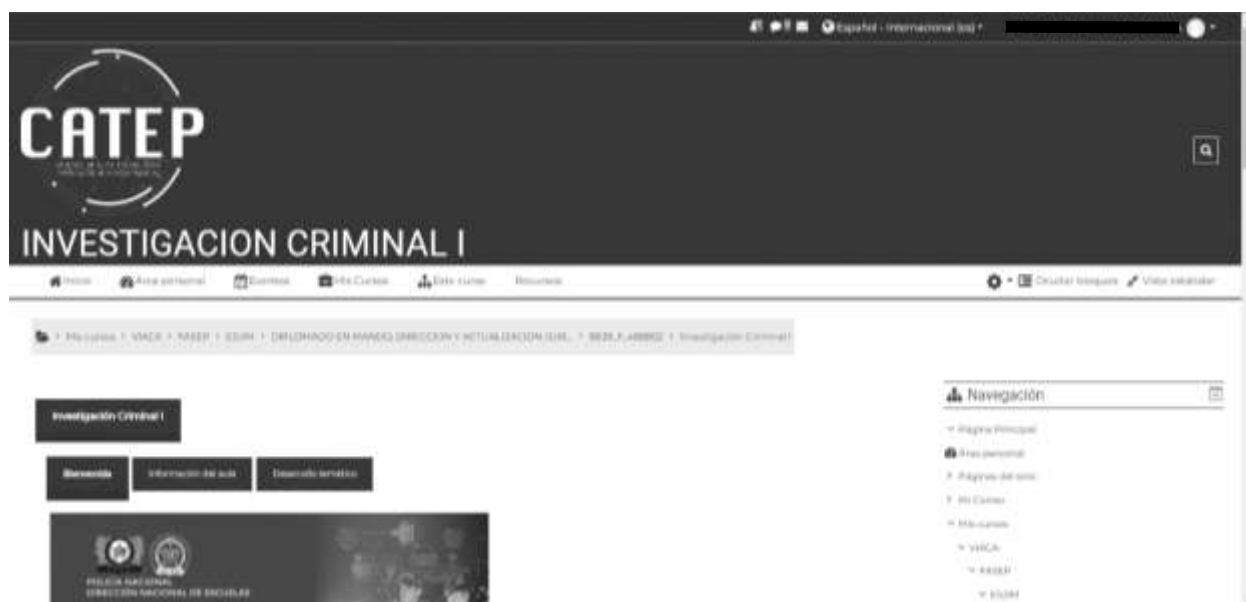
Español - Internacional (es)

CATEP

INVESTIGACION CRIMINAL I

Inicio Área personal Eventos Mis Cursos Este curso Recursos

Ocultar bloques Vista estándar

Mis cursos > VIACA > FASEP > ESJIM > DIPLOMADO EN MANDO, DIRECCION Y ACTUALIZACION SUB... > 8826_F_48882 > Investigación Criminal I

Investigación Criminal I

Bienvenida Información del aula Desarrollo temático

POLICIA NACIONAL
DIRECCIÓN NACIONAL DE ESCUELAS

Navegación

Página Principal
Área personal
Páginas del sitio
Mi Curso
Mis cursos
VIACA
FASEP
ESJIM